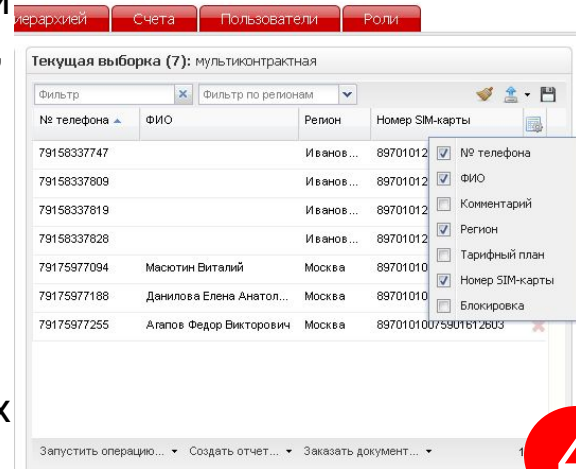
и

иерархией | Счета | Пользователи | Роли

Текущая выборка (7): мультиконтрактная

Фильтр
Фильтр по регионам

| № телефона | ФИО | Регион | Номер SIM-карты |
|---|---|---|---|
| 79158337747 | | Иванов... | 89701012 |
| 79158337809 | | Иванов... | 89701012 |
| 79158337819 | | Иванов... | 89701012 |
| 79158337828 | | Иванов... | 89701012 |
| 79175977094 | Масютин Виталий | Москва | 89701010 |
| 79175977188 | Данилова Елена Анатол... | Москва | 89701010 |
| 79175977255 | Агапов Федор Викторович | Москва | 8970101007590161260З |

№ телефона
ФИО
Комментарий
Регион
Тарифный план
Номер SIM-карты
Блокировка

к

Запустить операцию... ▾ Создать отчет... ▾ Заказать документ... ▾

1